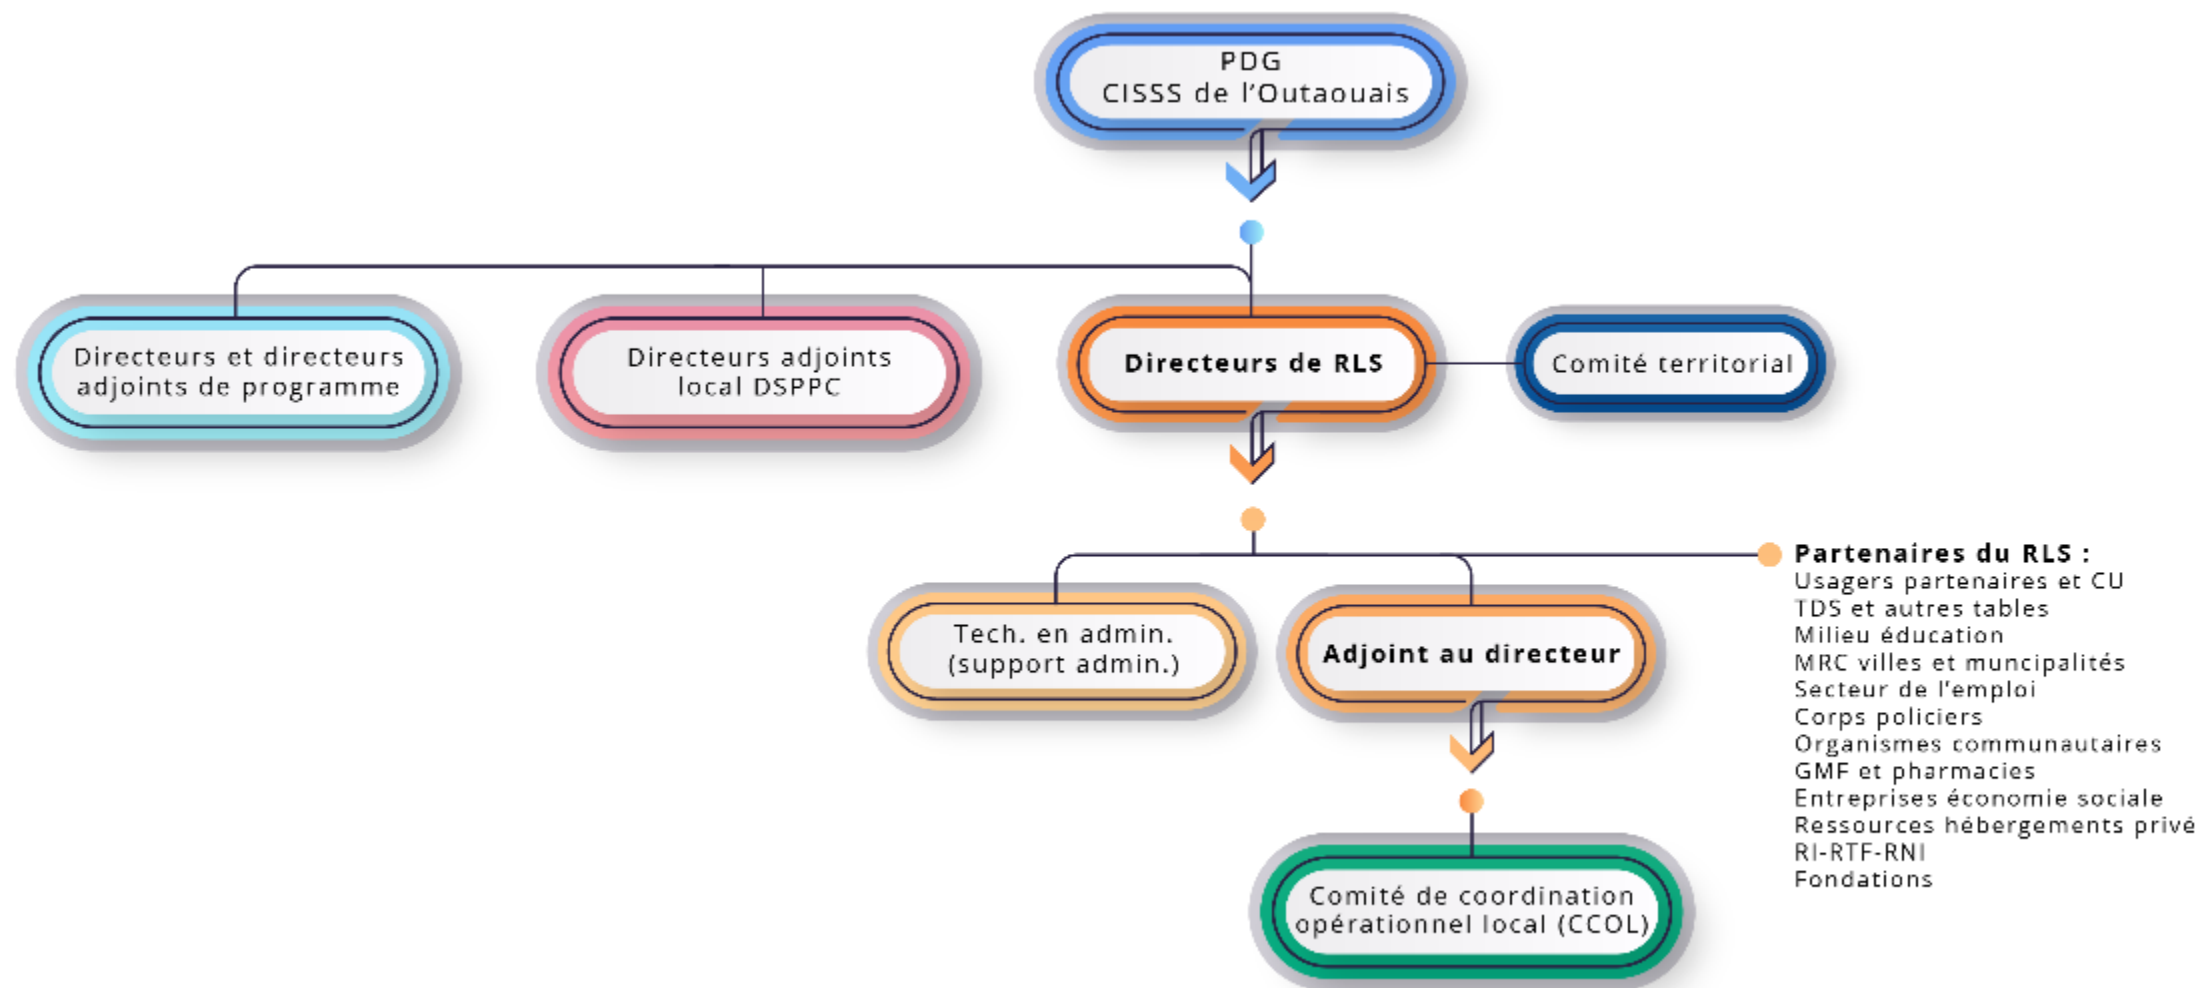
PDG
CISSS de l'Outaouais

Directeurs et directeurs adjoints de programme

Directeurs adjoints local DSPPC

Directeurs de RLS

Comité territorial

Tech. en admin. (support admin.)

Adjoint au directeur

Comité de coordination opérationnel local (CCOL)

Partenaires du RLS :
Usagers partenaires et CU
TDS et autres tables
Milieu éducation
MRC villes et muncipalités
Secteur de l'emploi
Corps policiers
Organismes communautaires
GMF et pharmacies
Entreprises économie sociale
Ressources hébergements privé
RI-RTF-RNI
Fondations